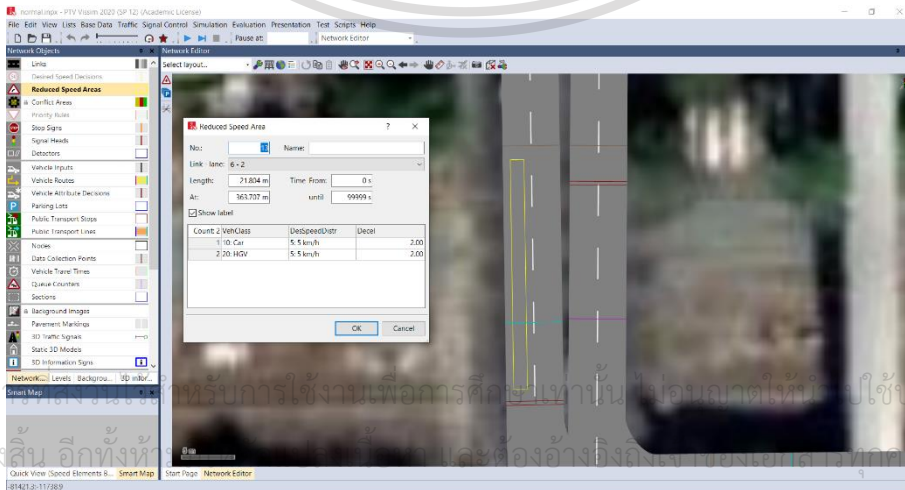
normal.inpx - PTV Vissim 2020 (SP 12) (Academic License)

File Edit View Lists Base Data Traffic Signal Control Simulation Evaluation Presentation Test Scripts Help

Pause at: Network Editor

Network Objects

Links
Desired Speed Decisions
Reduced Speed Areas
Conflict Areas
Priority Rules
Stop Signs
Signal Heads
Detectors
Vehicle Inputs
Vehicle Routes
Vehicle Attribute Decisions
Parking Lots
Public Transport Stops
Public Transport Lines
Nodes
Data Collection Points
Vehicle Travel Times
Queue Counters
Sections
Background Images
Pavement Markings
3D Traffic Signals
Static 3D Models
3D Information Signs

Network... Levels Backgrou... 3D Infor...

Smart Map

Quick View (Speed Elements B... Smart Map

-81421.3:-117389

Network Editor

Select layout...

Reduced Speed Area ? ×

No.: 1 Name:

Link - lane: 6 - 2

Length: 21.804 m Time From: 0 s

At: 363.707 m until 99999 s

Show label

| Count: 2 | VehClass | DesSpeedDistr | Decel |
|---|---|---|---|
| 1 | 10: Car | 5: 5 km/h | 2.00 |
| 2 | 20: HGV | 5: 5 km/h | 2.00 |

OK Cancel

Start Page Network Editor

0 m

ถูกสงวนไว้สำหรับการใช้งานเพื่อการศึกษาเท่านั้น ไม่อนุญาตให้นำไปใช้

สิน อีกทั้งห้าม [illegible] และต้องอ้างอิงถึงเจ้าของเอกสารทุกค